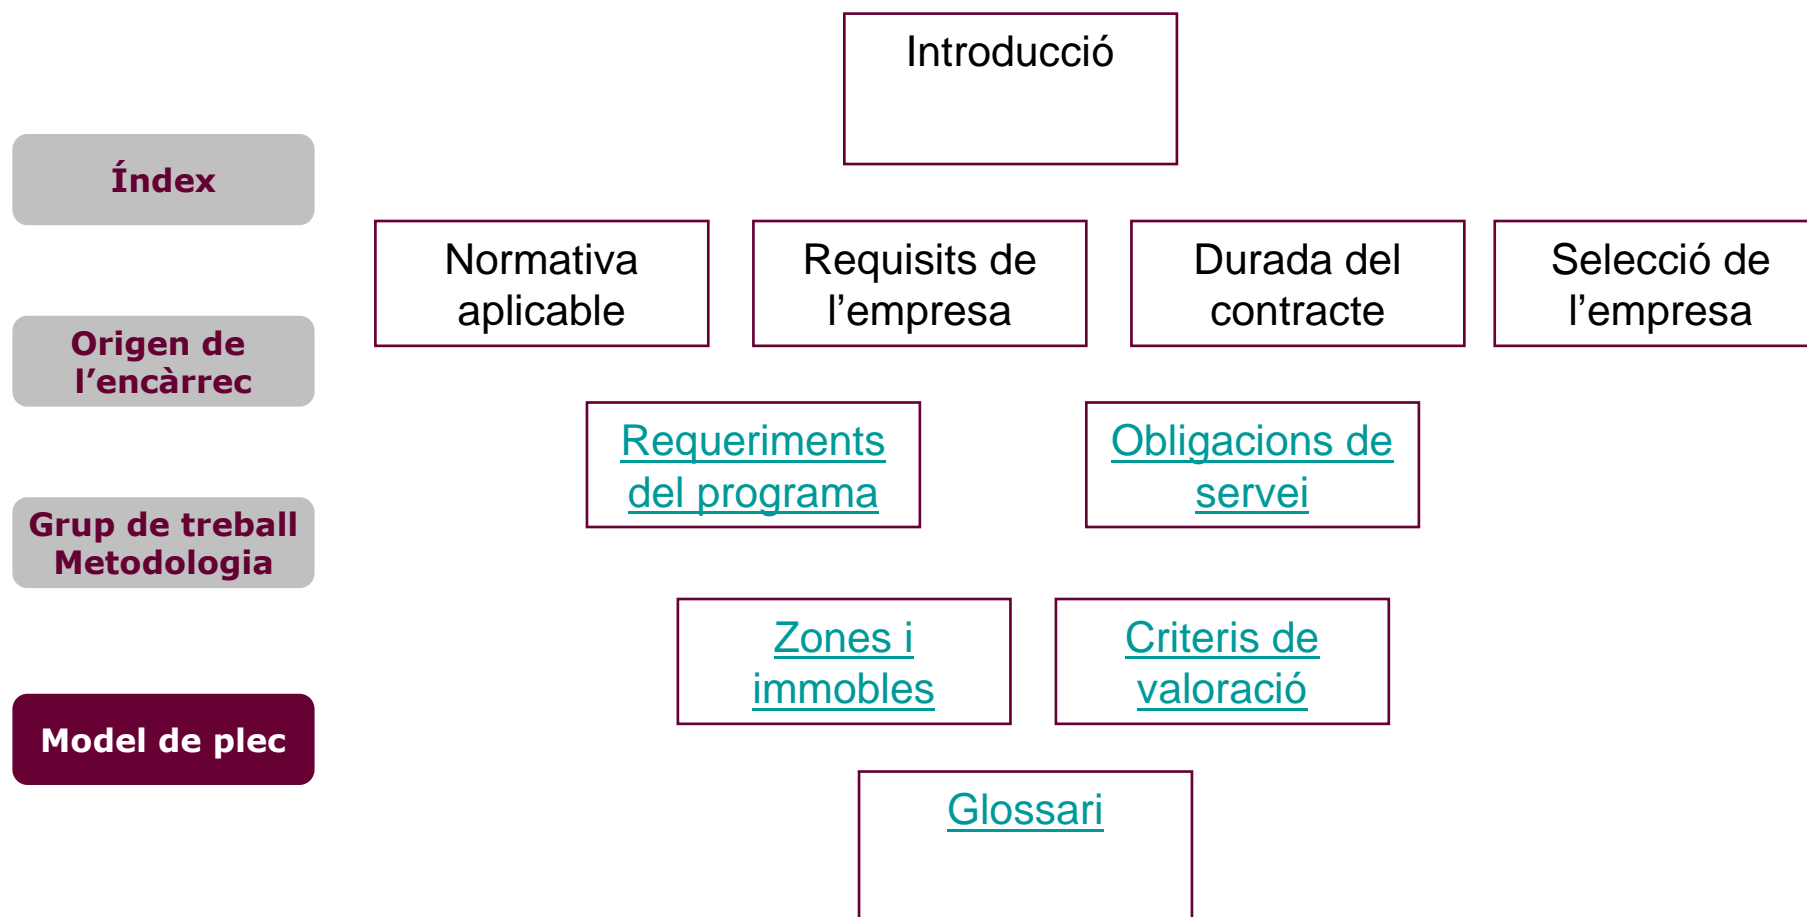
Índex

Origen de l’encàrrec

Grup de treball Metodologia

Model de plec

Introducció

Normativa aplicable

Requisits de l’empresa

Durada del contracte

Selecció de l’empresa

Requeriments del programa

Obligacions de servei

Zones i immobles

Criteris de valoració

Glossari